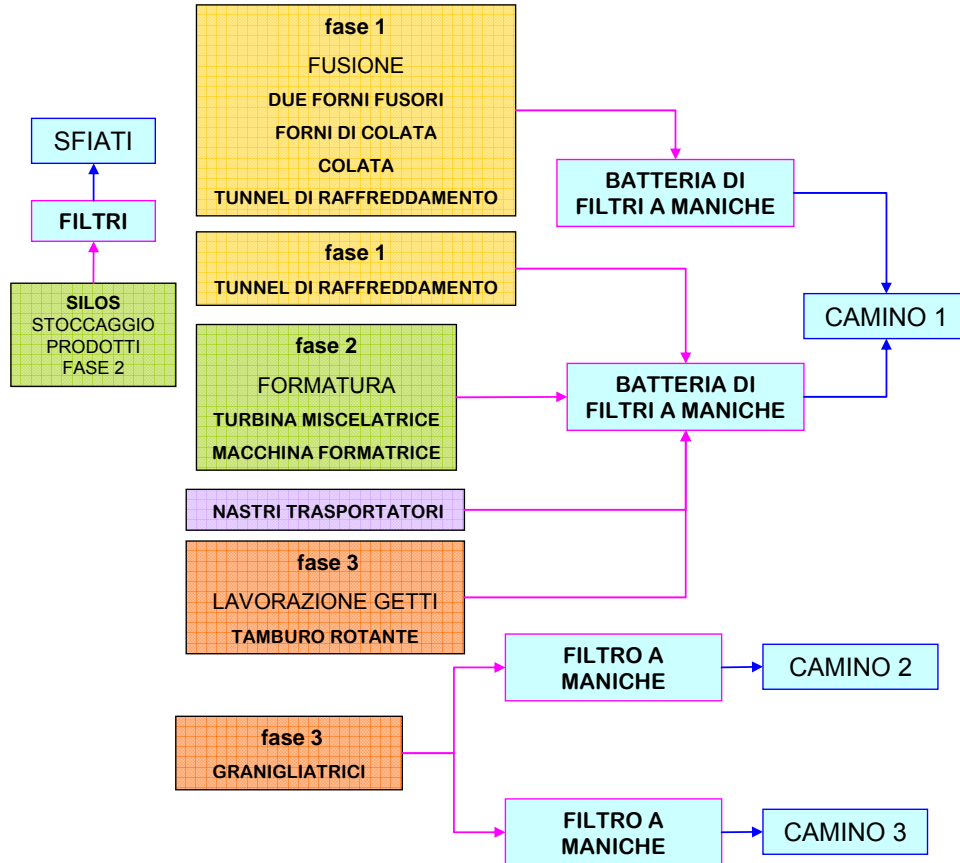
SFIATI

FILTRI

SILOS
STOCCAGGIO
PRODOTTI
FASE 2

fase 1
FUSIONE
DUE FORNI FUSORI
FORNI DI COLATA
COLATA
TUNNEL DI RAFFREDDAMENTO

BATTERIA DI FILTRI A MANICHE

fase 1
TUNNEL DI RAFFREDDAMENTO

CAMINO 1

fase 2
FORMATURA
TURBINA MISCELATRICE
MACCHINA FORMATRICE

BATTERIA DI FILTRI A MANICHE

NASTRI TRASPORTATORI

fase 3
LAVORAZIONE GETTI
TAMBURO ROTANTE

FILTRO A MANICHE

CAMINO 2

fase 3
GRANIGLIATRICI

FILTRO A MANICHE

CAMINO 3